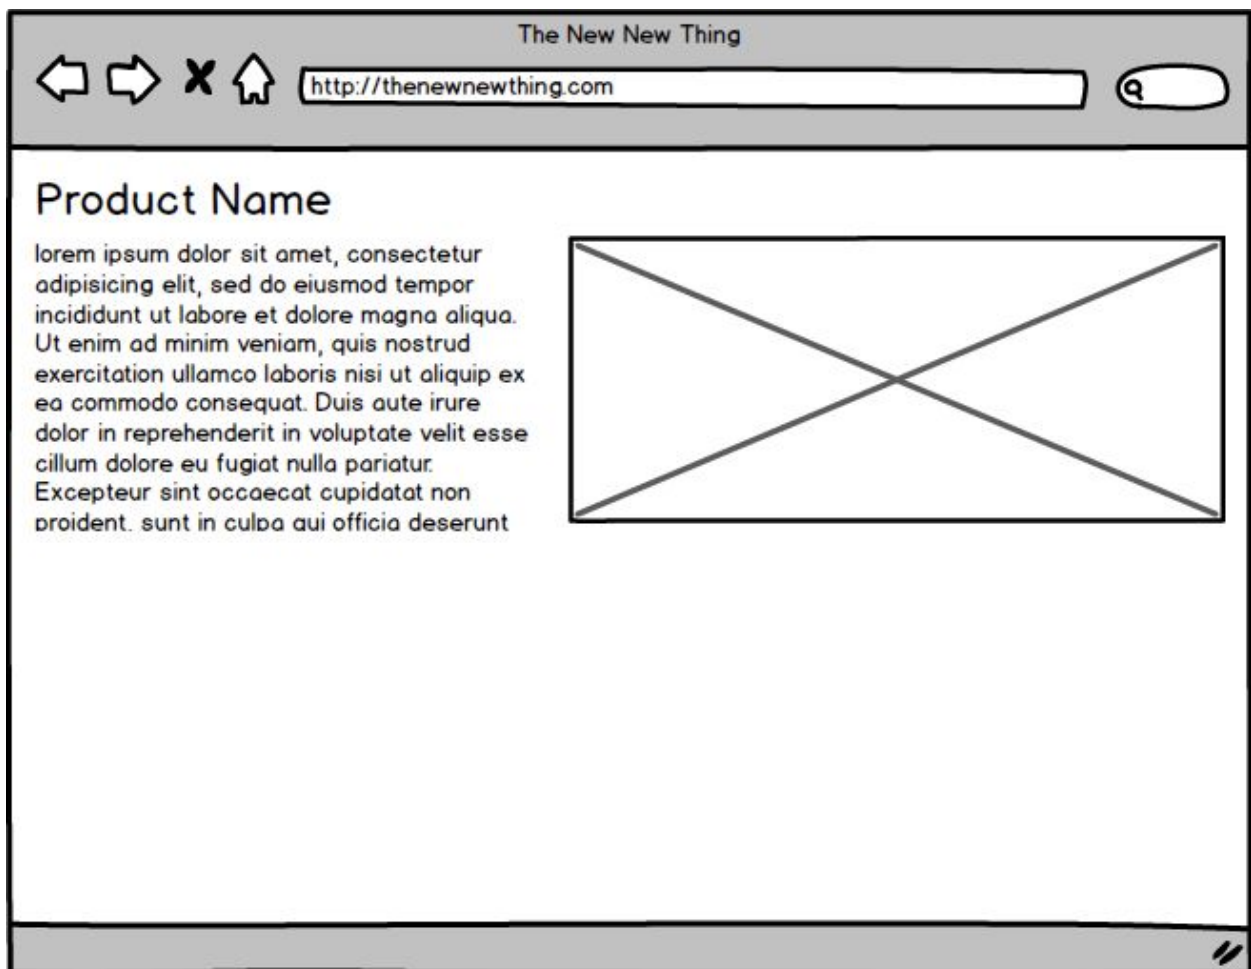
The New New Thing

http://thenewnewthing.com

Product Name

lorem ipsum dolor sit amet, consectetur adipisicing elit, sed do eiusmod tempor incididunt ut labore et dolore magna aliqua. Ut enim ad minim veniam, quis nostrud exercitation ullamco laboris nisi ut aliquip ex ea commodo consequat. Duis aute irure dolor in reprehenderit in voluptate velit esse cillum dolore eu fugiat nulla pariatur. Excepteur sint occaecat cupidatat non proident, sunt in culpa qui officia deserunt